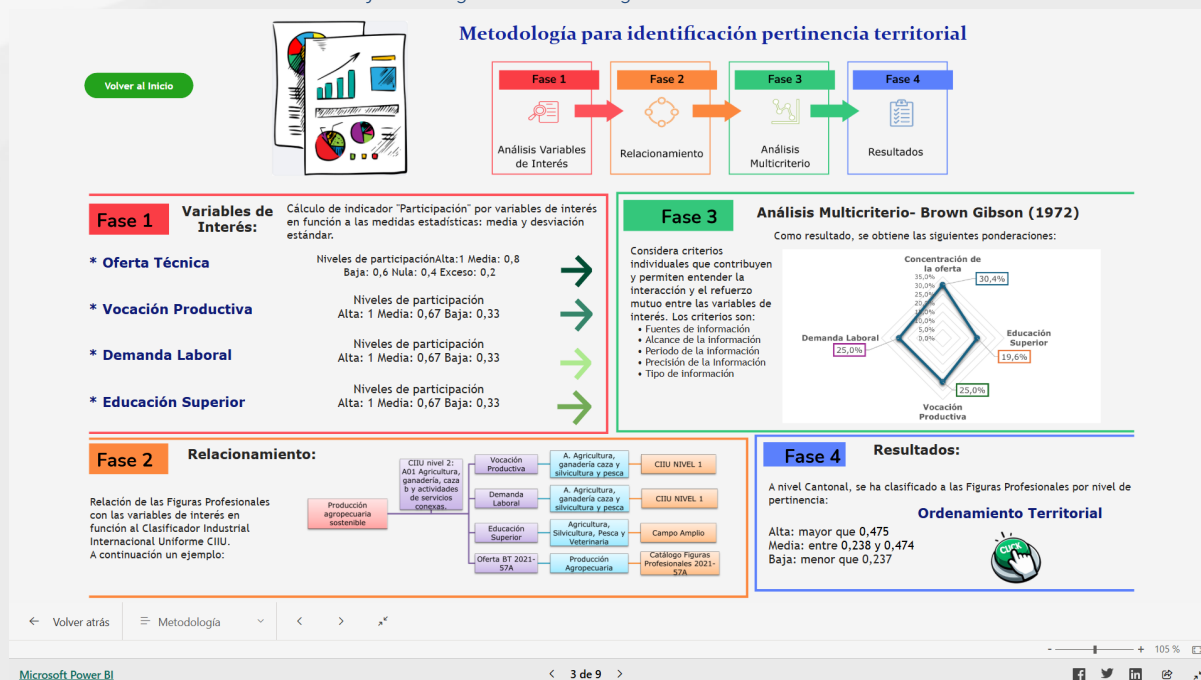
Metodología para identificación pertinencia territorial

Volver al Inicio

Fase 1
Análisis Variables de Interés

Fase 2
Relacionamiento

Fase 3
Análisis Multicriterio

Fase 4
Resultados

Fase 1
Variables de Interés:
Cálculo de indicador "Participación" por variables de interés en función a las medidas estadísticas: media y desviación estándar.

* Oferta Técnica
Niveles de participaciónAlta:1 Media: 0,8 Baja: 0,6 Nula: 0,4 Exceso: 0,2

* Vocación Productiva
Niveles de participación
Alta: 1 Media: 0,67 Baja: 0,33

* Demanda Laboral
Niveles de participación
Alta: 1 Media: 0,67 Baja: 0,33

* Educación Superior
Niveles de participación
Alta: 1 Media: 0,67 Baja: 0,33

Fase 3
Análisis Multicriterio- Brown Gibson (1972)
Como resultado, se obtiene las siguientes ponderaciones:

Considera criterios individuales que contribuyen y permiten entender la interacción y el refuerzo mutuo entre las variables de interés. Los criterios son:
• Fuentes de información
• Alcance de la información
• Periodo de la información
• Precisión de la información
• Tipo de información

Concentración de la oferta
30,4%
35,0%
30,0%
25,0%
20,0%
15,0%
10,0%
5,0%
0,0%
Educación Superior
19,6%
Demanda Laboral
25,0%
25,0%
Vocación Productiva

Fase 2
Relacionamiento:

Relación de las Figuras Profesionales con las variables de interés en función al Clasificador Industrial Internacional Uniforme CIIU.
A continuación un ejemplo:

Producción agropecuaria sostenible
CIIU nivel 2: A01 Agricultura, ganadería, caza y actividades de servicios conexas.
Vocación Productiva
A. Agricultura, ganadería caza y silvicultura y pesca
CIIU NIVEL 1
Demanda Laboral
A. Agricultura, ganadería caza y silvicultura y pesca
CIIU NIVEL 1
Educación Superior
Agricultura, Silvicultura, Pesca y Veterinaria
Campo Amplio
Oferta BT 2021-57A
Producción Agropecuaria
Catálogo Figuras Profesionales 2021-57A

Fase 4
Resultados:
A nivel Cantonal, se ha clasificado a las Figuras Profesionales por nivel de pertinencia:
Ordenamiento Territorial
Alta: mayor que 0,475
Media: entre 0,238 y 0,474
Baja: menor que 0,237
Click

Volver atrás
Metodología
105 %
Microsoft Power BI
3 de 9